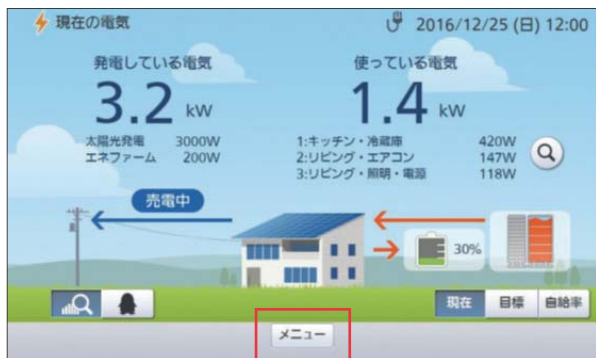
現在の電気

2016/12/25 (日) 12:00

発電している電気
3.2 kW
太陽光発電 3000W
エネファーム 200W

使っている電気
1.4 kW
1:キッチン・冷蔵庫 420W
2:リビング・エアコン 147W
3:リビング・照明・電源 118W

売電中

30%

現在 目標 自給率

メニュー